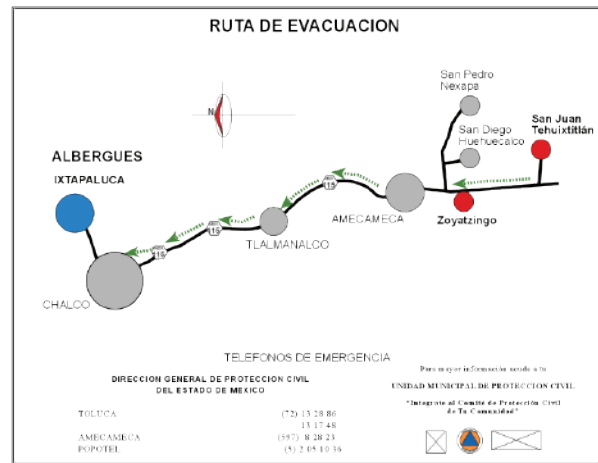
RUTA DE EVACUACION

N

San Pedro Nexapa

San Diego Huehuecalco

San Juan Tehuixtitlán

ALBERGUES

IXTAPALUCA

115

115

115

115

AMECAMECA

Zoyatzingo

TLALMANALCO

CHALCO

TELEFONOS DE EMERGENCIA

DIRECCION GENERAL DE PROTECCION CIVIL
DEL ESTADO DE MEXICO

| TOLUCA | (72) 13 28 86 |
|---|---|
| | 13 17 48 |
| AMECAMECA | (597) 8 28 23 |
| POPOTEL | (5) 2 05 10 36 |

Para mayor información acude a la

UNIDAD MUNICIPAL DE PROTECCION CIVIL

"Intégrate al Comité de Protección Civil de Tu Comunidad"